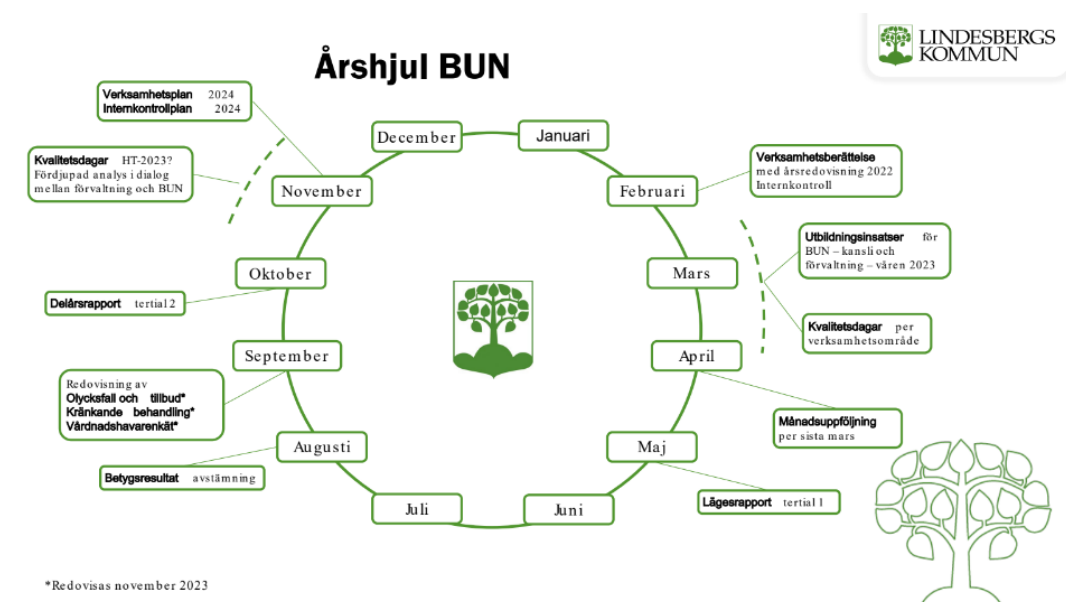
Årshjul BUN

LINDESBERGS KOMMUN

Verksamhetsplan 2024
Internkontrollplan 2024

Kvalitetsdagar HT-2023? Fördjupad analys i dialog mellan förvaltning och BUN

December

Januari

Februari

Verksamhetsberättelse med årsredovisning 2022 Internkontroll

Utbildningsinsatser för BUN – kansli och förvaltning – våren 2023

Mars

Kvalitetsdagar per verksamhetsområde

April

Månadsuppföljning per sista mars

Maj

Lägesrapport tertial 1

Juni

Juli

Augusti

Betygsresultat avstämning

September

Redovisning av Olycksfall och tillbud* Kränkande behandling* Vårdnadshavarenkät*

Oktober

Delårsrapport tertial 2

November

*Redovisas november 2023